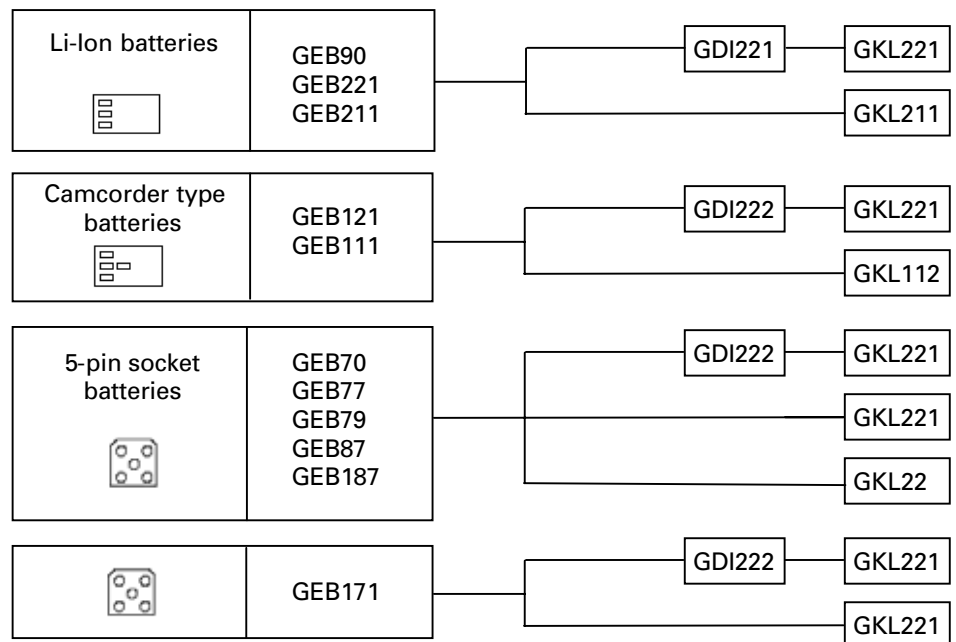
Li-Ion batteries

GEB90
GEB221
GEB211

GDI221
GKL221
GKL211

Camcorder type batteries

GEB121
GEB111

GDI222
GKL221
GKL112

5-pin socket batteries

GEB70
GEB77
GEB79
GEB87
GEB187

GDI222
GKL221
GKL221
GKL22

GEB171

GDI222
GKL221
GKL221